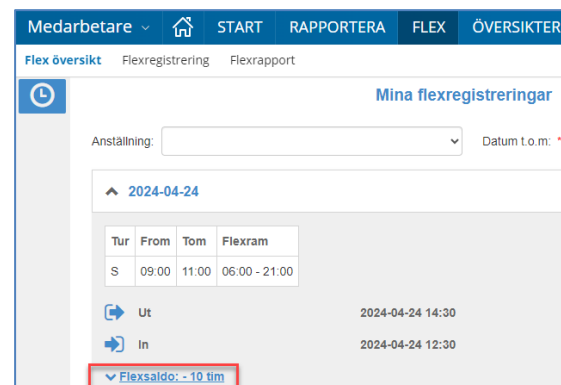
Medarbetare START RAPPORTERA FLEX ÖVERSIKTER

Flex översikt Flexregistrering Flexrapport

Mina flexregistreringar

Anställning: Datum t.o.m: *

2024-04-24

| Tur | From | Tom | Flexram |
|---|---|---|---|
| S | 09:00 | 11:00 | 06:00 - 21:00 |

Ut 2024-04-24 14:30

In 2024-04-24 12:30

Flexsaldo: - 10 tim